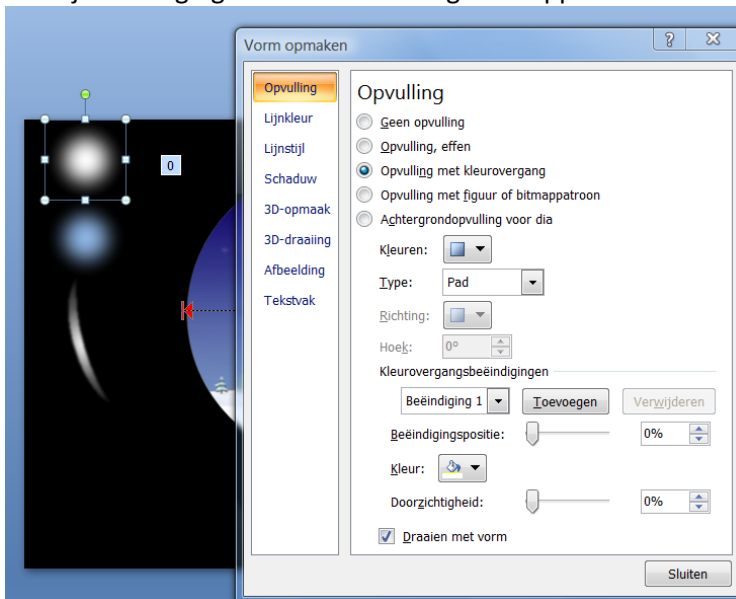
Vorm opmaken

?

Opvulling
Lijnkleur
Lijnstijl
Schaduw
3D-opmaak
3D-draaiing
Afbeelding
Tekstvak

0

Opvulling
Geen opvulling
Opvulling, effen
Opvulling met kleurovergang
Opvulling met figuur of bitmappatroon
Achtergrondopvulling voor dia

Kleuren:
Type: Pad
Richting:
Hoek: 0°
Kleurovergangsbeëindigingen
Beëindiging 1 Toevoegen Verwijderen
Beëindigingspositie: 0%
Kleur:
Doorzichtigheid: 0%
Draaien met vorm

Sluiten